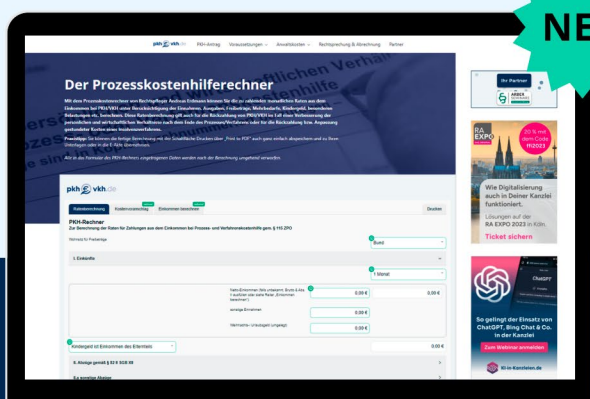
NE

pkh vkh.de PKH-Antrag Voraussetzungen Anwaltskosten Rechtsprechung & Abrechnung Partner

Der Prozesskostenhilferechner

Mit dem Prozesskostenrechner von Rechtspfleger Andreas Erdmann können Sie die zu zahlenden monatlichen Raten aus dem Einkommen bei PKH/VKH unter Berücksichtigung des Einsatzes, Ausgaben, Freibeträge, Mehrbedarfe, Kindergeld, besonderen Belastungen etc. berechnen. Dieser Ratenberechnung gilt auch für die Rückzahlung von PKH/VKH im Fall einer Verbesserung der persönlichen und wirtschaftlichen Verhältnisse nach dem Ende des Prozesses/Verfahrens oder für die Rückzahlung bzw. Anpassung gestundeter Kosten einem Insolvenzverfahren.

Alle in das Formular des PKH-Rechners eingetragenen Daten werden nach der Berechnung umgehend wieder verworfen.

pkh vkh.de

Ratenberechnung Kostenvorschlag Einkommen berechnen Drucken

PKH-Rechner

Zur Berechnung der Raten für Zahlungen aus dem Einkommen bei Prozess- und Verfahrenskostenhilfe gem. § 115 ZPO

Wohnsitz für Freibeträge Bund

I. Einkünfte

1 Monat

0,00 € 0,00 €

0,00 €

0,00 €

Kindergeld ist Einkommen des Elternteils 0,00 €

II. Abzüge gemäß § 82 II SGB XII

Ihr Partner

RA EXPO

Wie Digitalisierung auch in Deiner Kanzlei funktioniert.

Lösungen auf der RA EXPO 2023 in Köln.

Ticket sichern

So gelingt der Einsatz von ChatGPT, Bing Chat & Co. in der Kanzlei

Zum Webinar anmelden

KI-in-Kanzleien.de